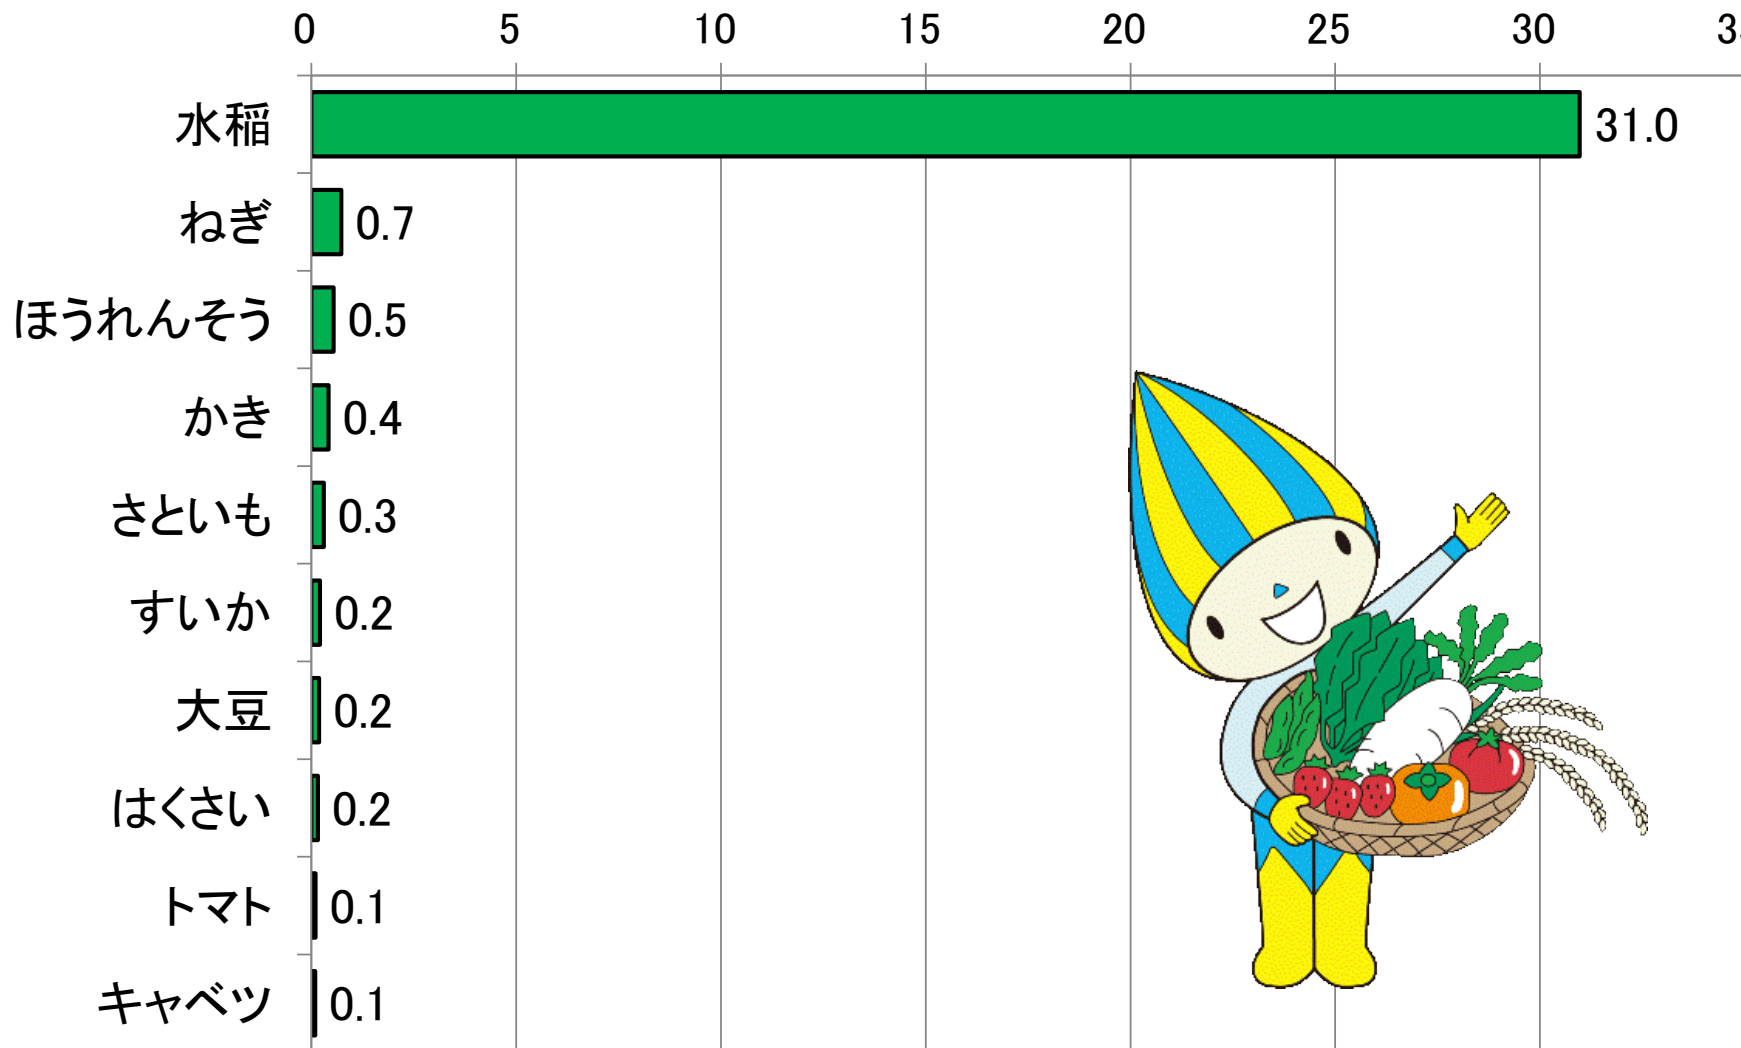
| | 0 | 5 | 10 | 15 | 20 | 25 | 30 | 3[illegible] |
|---|---|---|---|---|---|---|---|---|
| 水稲 | 31.0 | | | | | | | |
| ねぎ | 0.7 | | | | | | | |
| ほうれんそう | 0.5 | | | | | | | |
| かき | 0.4 | | | | | | | |
| さといも | 0.3 | | | | | | | |
| すいか | 0.2 | | | | | | | |
| 大豆 | 0.2 | | | | | | | |
| はくさい | 0.2 | | | | | | | |
| トマト | 0.1 | | | | | | | |
| キャベツ | 0.1 | | | | | | | |